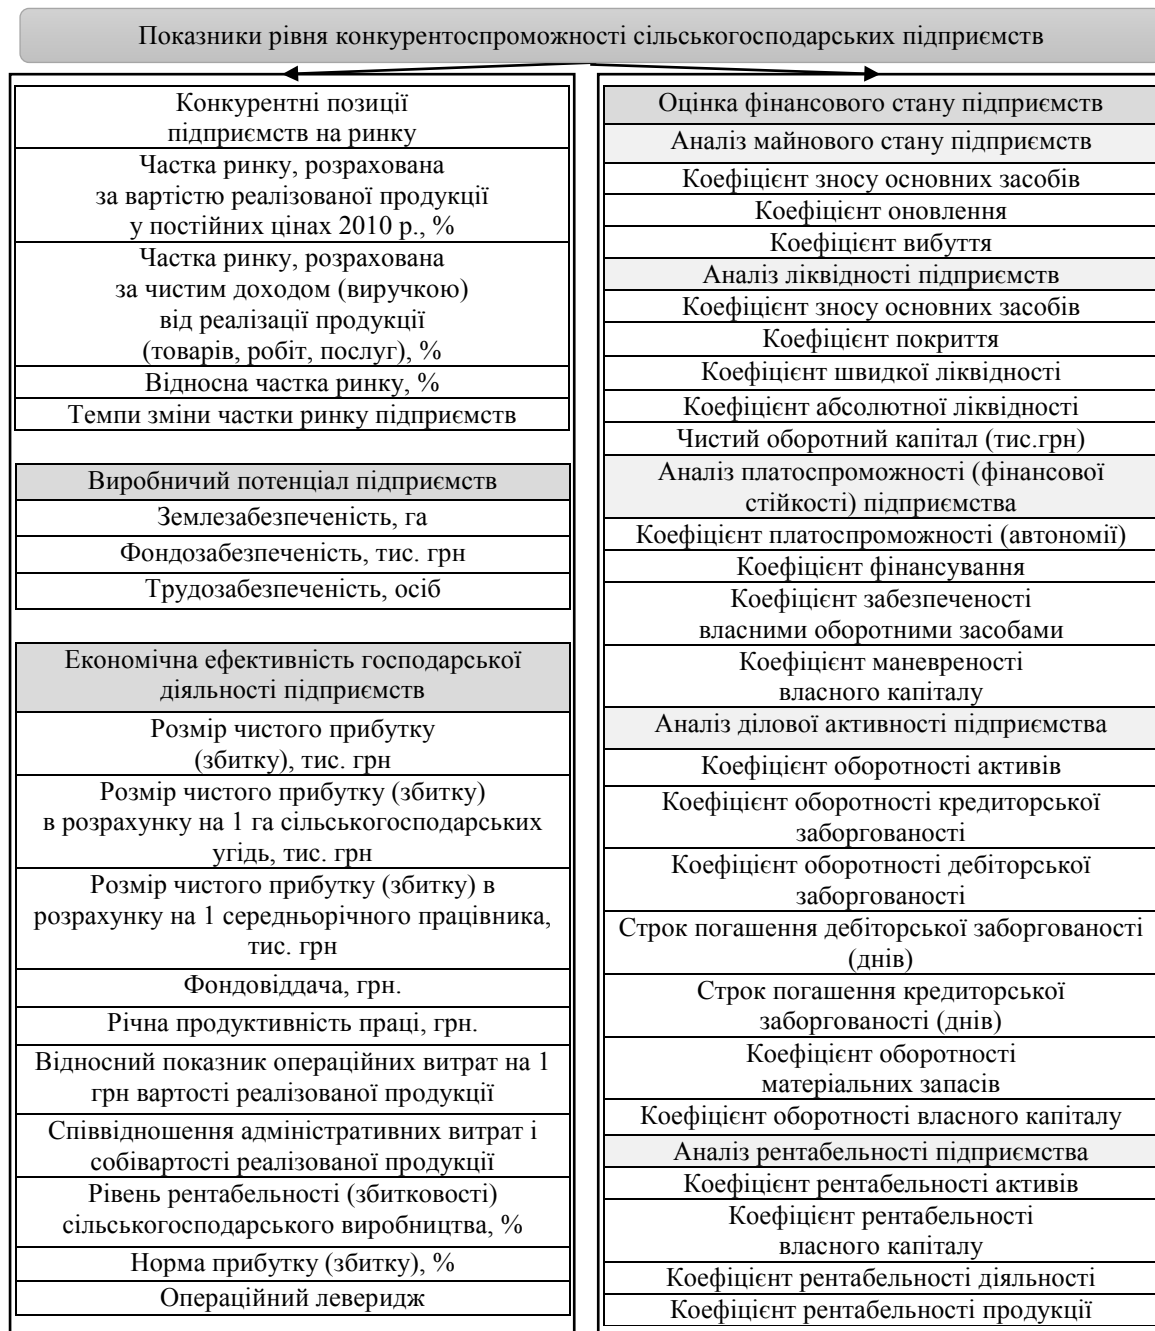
Показники рівня конкурентоспроможності сільськогосподарських підприємств

Конкурентні позиції підприємств на ринку

Частка ринку, розрахована за вартістю реалізованої продукції у постійних цінах 2010 р., %

Частка ринку, розрахована за чистим доходом (виручкою) від реалізації продукції (товарів, робіт, послуг), %

Відносна частка ринку, %

Темпи зміни частки ринку підприємств

Виробничий потенціал підприємств

Землезабезпеченість, га

Фондозабезпеченість, тис. грн

Трудозабезпеченість, осіб

Економічна ефективність господарської діяльності підприємств

Розмір чистого прибутку (збитку), тис. грн

Розмір чистого прибутку (збитку) в розрахунку на 1 га сільськогосподарських угідь, тис. грн

Розмір чистого прибутку (збитку) в розрахунку на 1 середньорічного працівника, тис. грн

Фондовіддача, грн.

Річна продуктивність праці, грн.

Відносний показник операційних витрат на 1 грн вартості реалізованої продукції

Співвідношення адміністративних витрат і собівартості реалізованої продукції

Рівень рентабельності (збитковості) сільськогосподарського виробництва, %

Норма прибутку (збитку), %

Операційний леверидж

Оцінка фінансового стану підприємств

Аналіз майнового стану підприємств

Коефіцієнт зносу основних засобів

Коефіцієнт оновлення

Коефіцієнт вибуття

Аналіз ліквідності підприємств

Коефіцієнт зносу основних засобів

Коефіцієнт покриття

Коефіцієнт швидкої ліквідності

Коефіцієнт абсолютної ліквідності

Чистий оборотний капітал (тис.грн)

Аналіз платоспроможності (фінансової стійкості) підприємства

Коефіцієнт платоспроможності (автономії)

Коефіцієнт фінансування

Коефіцієнт забезпеченості власними оборотними засобами

Коефіцієнт маневреності власного капіталу

Аналіз ділової активності підприємства

Коефіцієнт оборотності активів

Коефіцієнт оборотності кредиторської заборгованості

Коефіцієнт оборотності дебіторської заборгованості

Строк погашення дебіторської заборгованості (днів)

Строк погашення кредиторської заборгованості (днів)

Коефіцієнт оборотності матеріальних запасів

Коефіцієнт оборотності власного капіталу

Аналіз рентабельності підприємства

Коефіцієнт рентабельності активів

Коефіцієнт рентабельності власного капіталу

Коефіцієнт рентабельності діяльності

Коефіцієнт рентабельності продукції